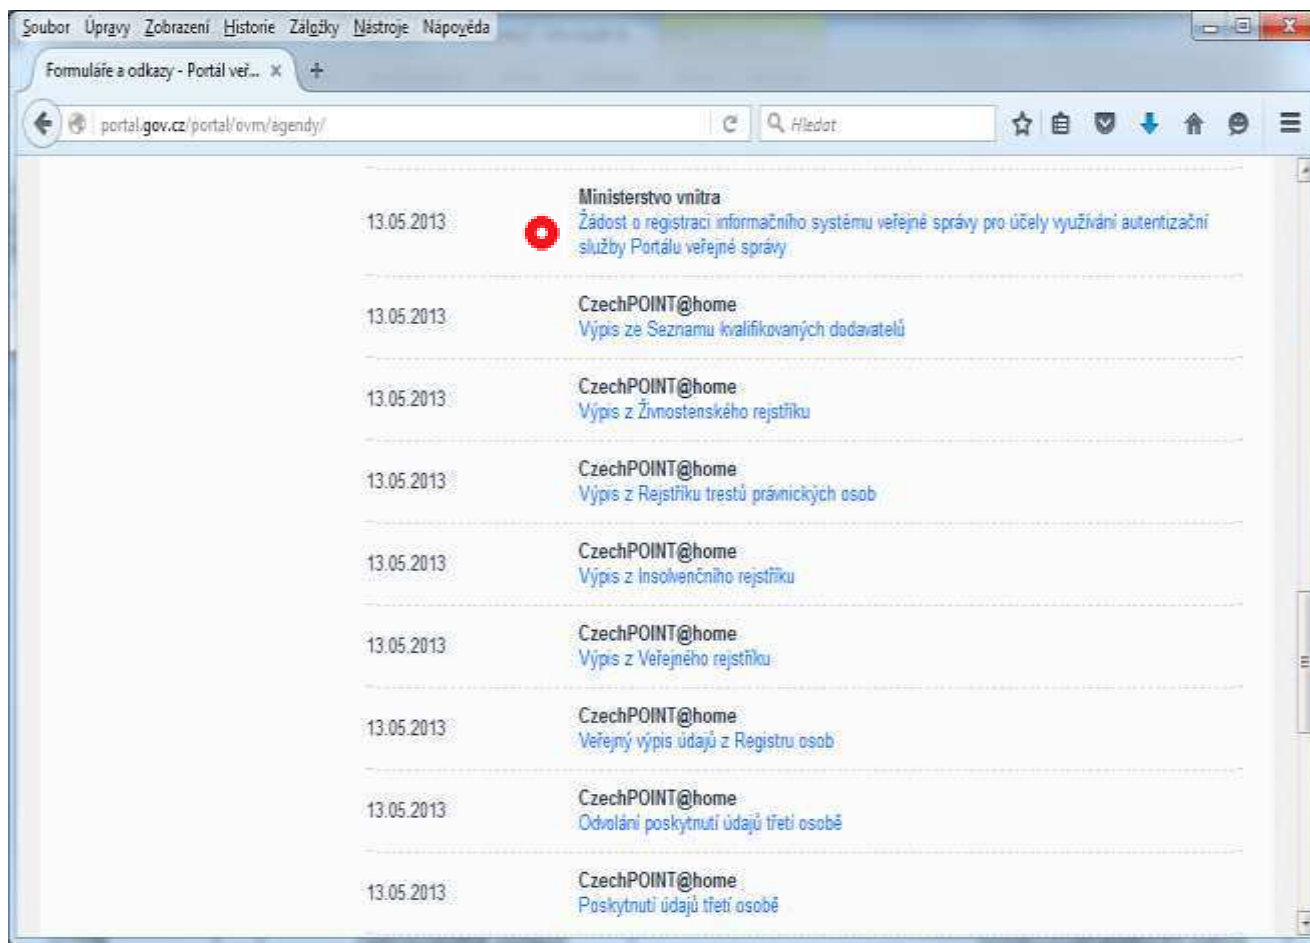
Soubor Úpravy Zobrazení Historie Záložky Nástroje Nápověda

Formuláře a odkazy - Portál veř...

portal.gov.cz/portal/ovm/agendy/

Hledat

13.05.2013
Ministerstvo vnitra
Žádost o registraci informačního systému veřejné správy pro účely využívání autentizační služby Portálu veřejné správy

13.05.2013
CzechPOINT@home
Výpis ze Seznamu kvalifikovaných dodavatelů

13.05.2013
CzechPOINT@home
Výpis z Živnostenského rejstříku

13.05.2013
CzechPOINT@home
Výpis z Rejstříku trestů právnických osob

13.05.2013
CzechPOINT@home
Výpis z Insolvenčního rejstříku

13.05.2013
CzechPOINT@home
Výpis z Veřejného rejstříku

13.05.2013
CzechPOINT@home
Veřejný výpis údajů z Registru osob

13.05.2013
CzechPOINT@home
Odvolání poskytnutí údajů třetí osobě

13.05.2013
CzechPOINT@home
Poskytnutí údajů třetí osobě